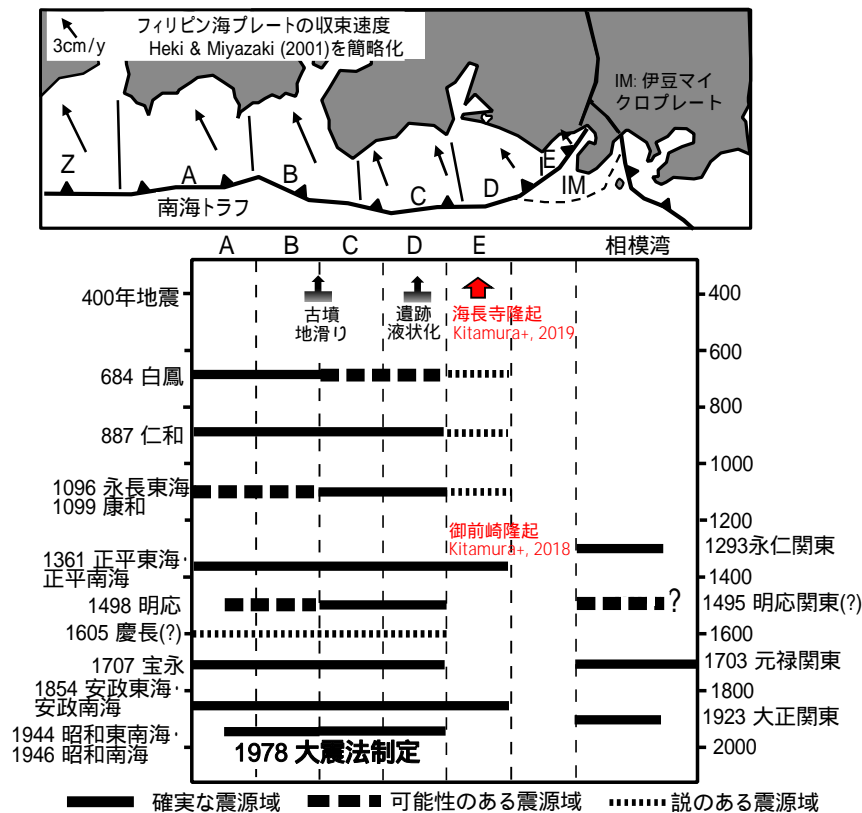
3cm/y

フィリピン海プレートの収束速度
Heki & Miyazaki (2001)を簡略化

IM: 伊豆マイクロプレート

Z A B C D E IM

南海トラフ

A B C D E 相模湾

400年地震

古墳
地滑り

遺跡
液状化

海長寺隆起
Kitamura+, 2019

684 白鳳

887 仁和

1096 永長東海
1099 康和

御前崎隆起
Kitamura+, 2018

1361 正平東海·
正平南海

1293永仁関東

1498 明応

1495 明応関東(?)

1605 慶長(?)

1707 宝永

1703 元禄関東

1854 安政東海·
安政南海

1923 大正関東

1944 昭和東南海·
1946 昭和南海

1978 大震法制定

400
600
800
1000
1200
1400
1600
1800
2000

確実な震源域 可能性のある震源域 説のある震源域